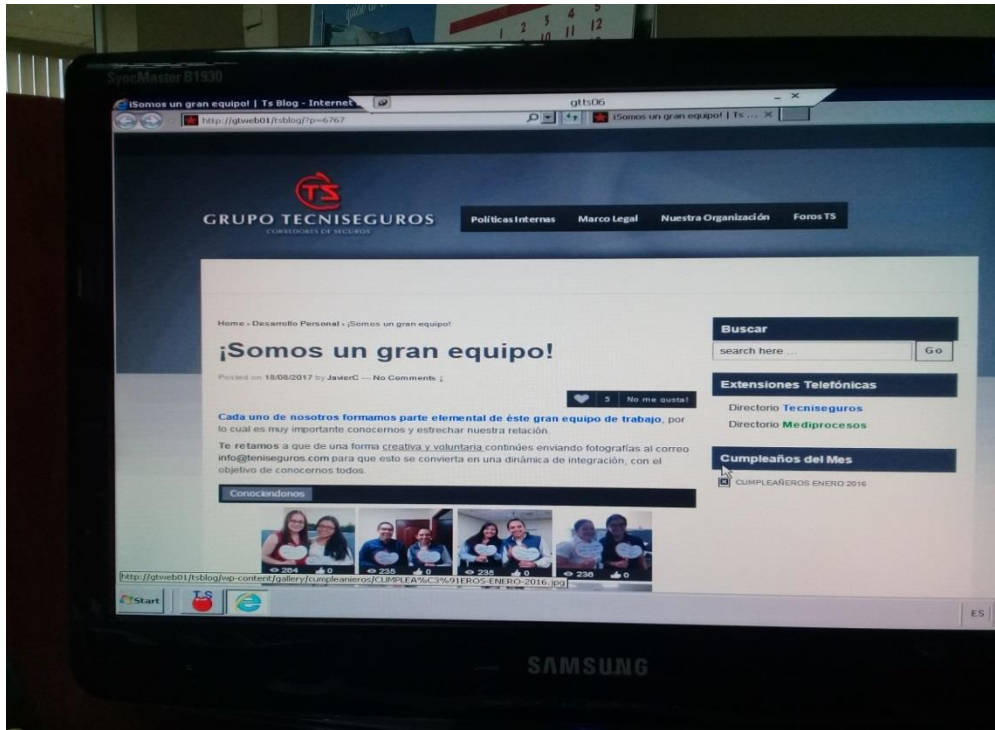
1 2 3 4 5 10 11 12

SyncMaster B1930

¡Somos un gran equipo! | Ts Blog - Internet

gtts06

http://gtweb01/tsblog/?p=6767

¡Somos un gran equipo! | Ts ...

TS

GRUPO TECNISEGUROS

CORREDORES DE SEGUROS

Políticas Internas | Marco Legal | Nuestra Organización | Foros TS

Home › Desarrollo Personal › ¡Somos un gran equipo!

¡Somos un gran equipo!

Posted on 18/08/2017 by JavierC — No Comments ↓

5 No me gusta!

Cada uno de nosotros formamos parte elemental de éste gran equipo de trabajo, por lo cual es muy importante conocernos y estrechar nuestra relación.

Te retamos a que de una forma creativa y voluntaria continúes enviando fotografías al correo info@teniseguros.com para que esto se convierta en una dinámica de integración, con el objetivo de conocernos todos.

Conociendonos

284 0 235 0 235 0 236 0

http://gtweb01/tsblog/wp-content/gallery/cumpleanieros/CUMPLEA%C3%91EROS-ENERO-2016.jpg

Buscar

search here ...

Go

Extensiones Telefónicas

Directorio Tecniseguros

Directorio Mediprocesos

Cumpleaños del Mes

CUMPLEAÑEROS ENERO 2016

Start

ES

SAMSUNG